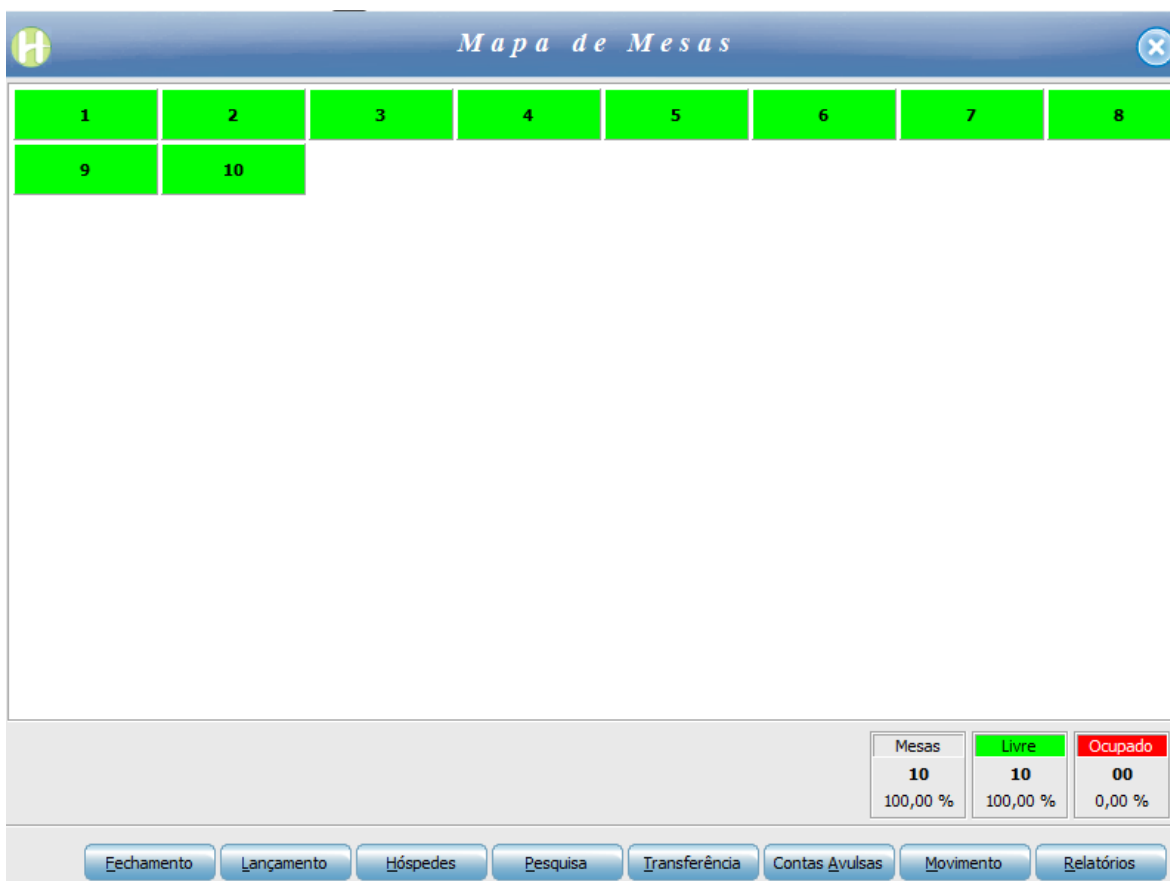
Mapa de Mesas

1 2 3 4 5 6 7 8
9 10

| Mesas | Livre | Ocupado |
|---|---|---|
| 10 | 10 | 00 |
| 100,00 % | 100,00 % | 0,00 % |

Fechamento Lançamento Hóspedes Pesquisa Transferência Contas Avulsas Movimento Relatórios